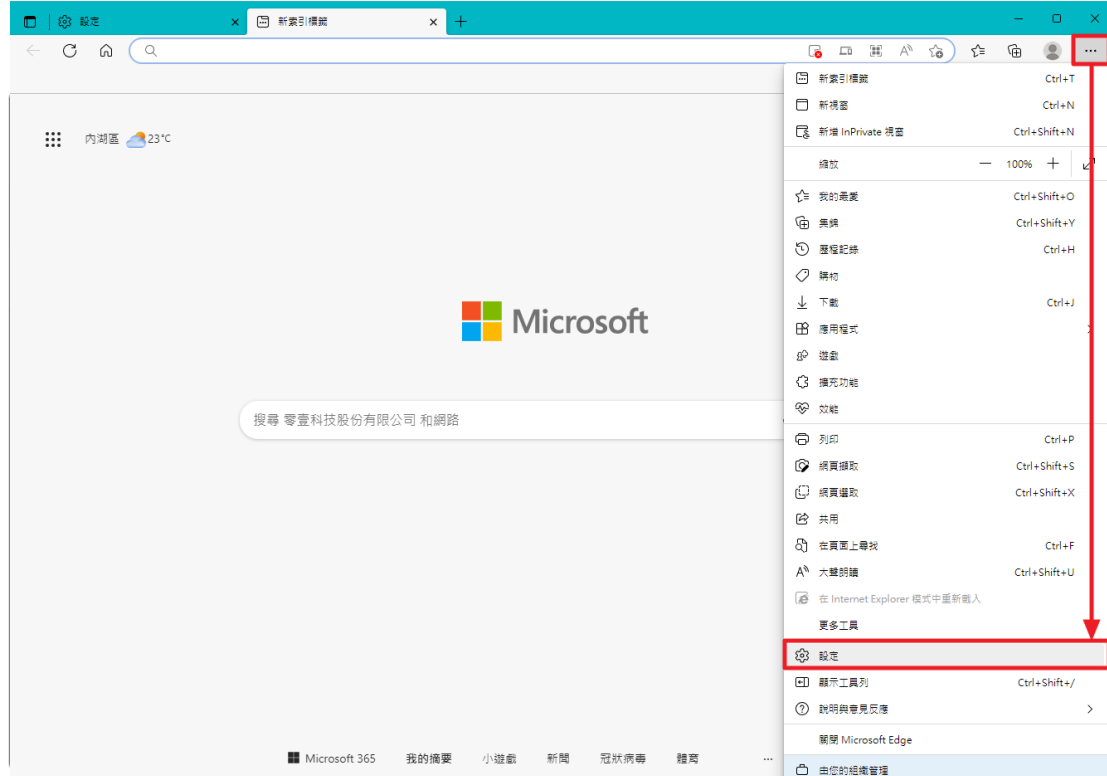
設定
新索引標籤
新索引標籤 Ctrl+T
新視窗 Ctrl+N
新增 InPrivate 視窗 Ctrl+Shift+N
縮放 — 100% +
我的最愛 Ctrl+Shift+O
集錦 Ctrl+Shift+Y
歷程記錄 Ctrl+H
購物
下載 Ctrl+J
應用程式
遊戲
擴充功能
效能
列印 Ctrl+P
網頁擷取 Ctrl+Shift+S
網頁選取 Ctrl+Shift+X
共用
在頁面上尋找 Ctrl+F
大聲朗讀 Ctrl+Shift+U
在 Internet Explorer 模式中重新載入
更多工具
設定
顯示工具列 Ctrl+Shift+/
說明與意見反應
關閉 Microsoft Edge
由您的組織管理

內湖區 23°C

Microsoft

搜尋 零壹科技股份有限公司 和網路

Microsoft 365 我的摘要 小遊戲 新聞 冠狀病毒 體育 ...